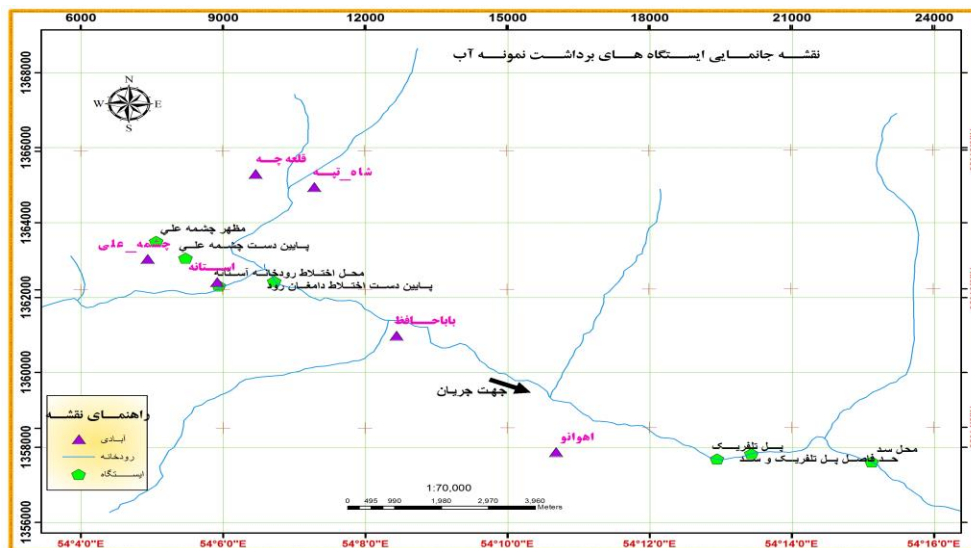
6000 9000 12000 15000 18000 21000 24000

نقشـــه جانمـــایی ایستـــگاه هـــای برداشـــت نمونـــه آب

1368000
1366000
1364000
1362000
1360000
1358000
1356000

N
W E
S

قلعه چـه
شاه_تپـه
مظهر چشمه علي
چشمه_علي
پـايين دست چشـمه علـي
آستـانه
محل اختلاط رودخانـه آستـانه
پـايين دسـت اختـلاط دامغـان رود
باباحـــافظ
جهت جريان
اهوانو
پـل تلفريـک
محل سد
پـل تلفريـک و سد
حد فاصـل پـل تلفريـک و سد

راهنمـــای نقشــه
آبـادی
رودخـانـه
ايستـگاه

1:70,000
0 495 990 1,980 2,970 3,960 Meters

54°4'0"E 54°6'0"E 54°8'0"E 54°10'0"E 54°12'0"E 54°14'0"E 54°16'0"E